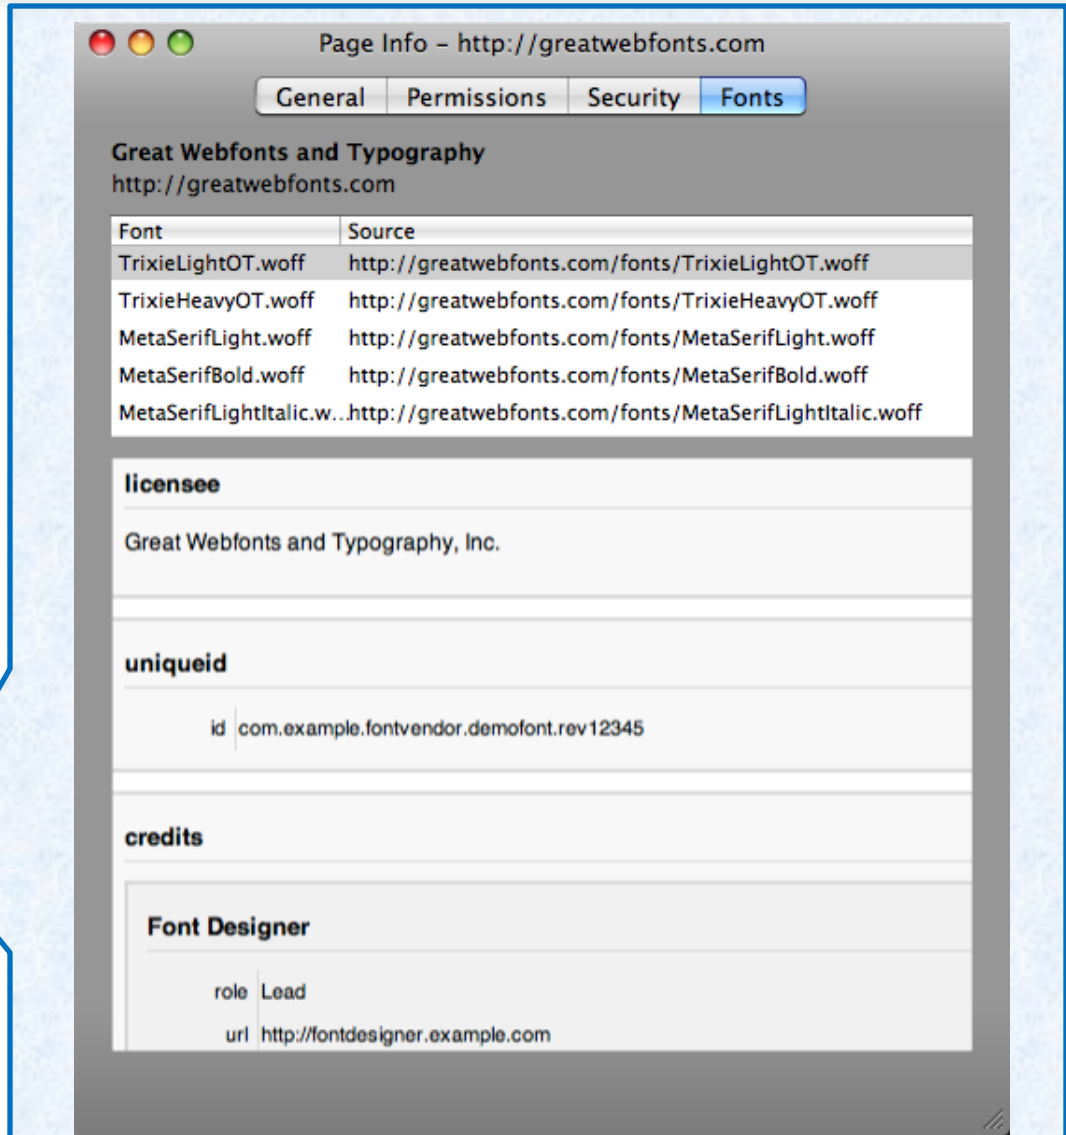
Page Info – http://greatwebfonts.com

General | Permissions | Security | Fonts

Great Webfonts and Typography
http://greatwebfonts.com

| Font | Source |
|---|---|
| TrixieLightOT.woff | http://greatwebfonts.com/fonts/TrixieLightOT.woff |
| TrixieHeavyOT.woff | http://greatwebfonts.com/fonts/TrixieHeavyOT.woff |
| MetaSerifLight.woff | http://greatwebfonts.com/fonts/MetaSerifLight.woff |
| MetaSerifBold.woff | http://greatwebfonts.com/fonts/MetaSerifBold.woff |
| MetaSerifLightItalic.w... | http://greatwebfonts.com/fonts/MetaSerifLightItalic.woff |

licensee

Great Webfonts and Typography, Inc.

uniqueid

id com.example.fontvendor.demofont.rev12345

credits

Font Designer

role Lead
url http://fontdesigner.example.com